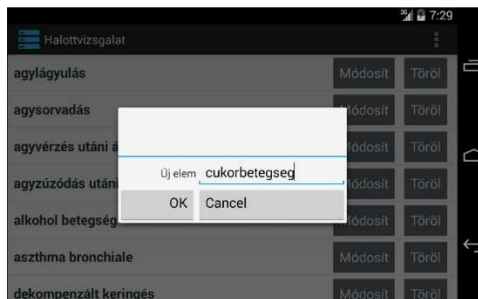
7:29

Halottvizsgalat

agylágyulás Módosít Töröl

agysorvadás Módosít Töröl

agyvérzés utáni á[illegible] Módosít Töröl

agyzúzódás után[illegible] Módosít Töröl

alkohol betegség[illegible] Módosít Töröl

aszthma bronchiale Módosít Töröl

dekompenzált keringés Módosít Töröl

Új elem cukorbetegseg

OK Cancel